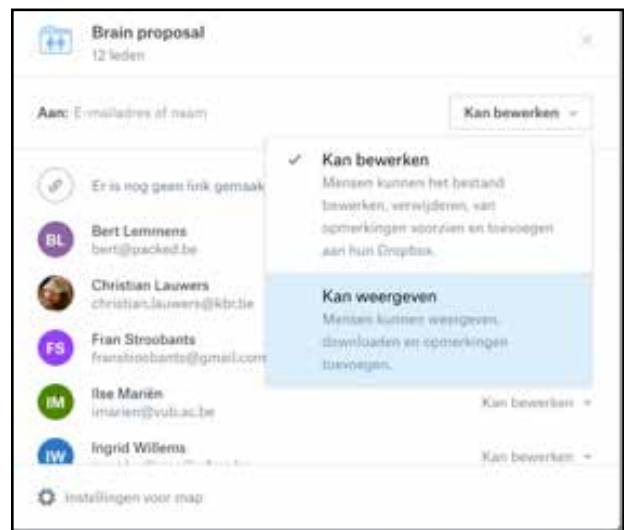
Brain proposal
12 leden

Aan: E-mailadres of naam

Kan bewerken

Er is nog geen link gemaakt

BL Bert Lemmens
bert@packed.be

Christian Lauwers
christian.lauwers@kbr.be

FS Fran Stroobants
franstroobants@gmail.com

IM Ilse Mariën
imarien@vub.ac.be

Kan bewerken

IW Ingrid Willems
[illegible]

Kan bewerken

Kan bewerken
Mensen kunnen het bestand bewerken, verwijderen, van opmerkingen voorzien en toevoegen aan hun Dropbox.

Kan weergeven
Mensen kunnen weergeven, downloaden en opmerkingen toevoegen.

Instellingen voor map